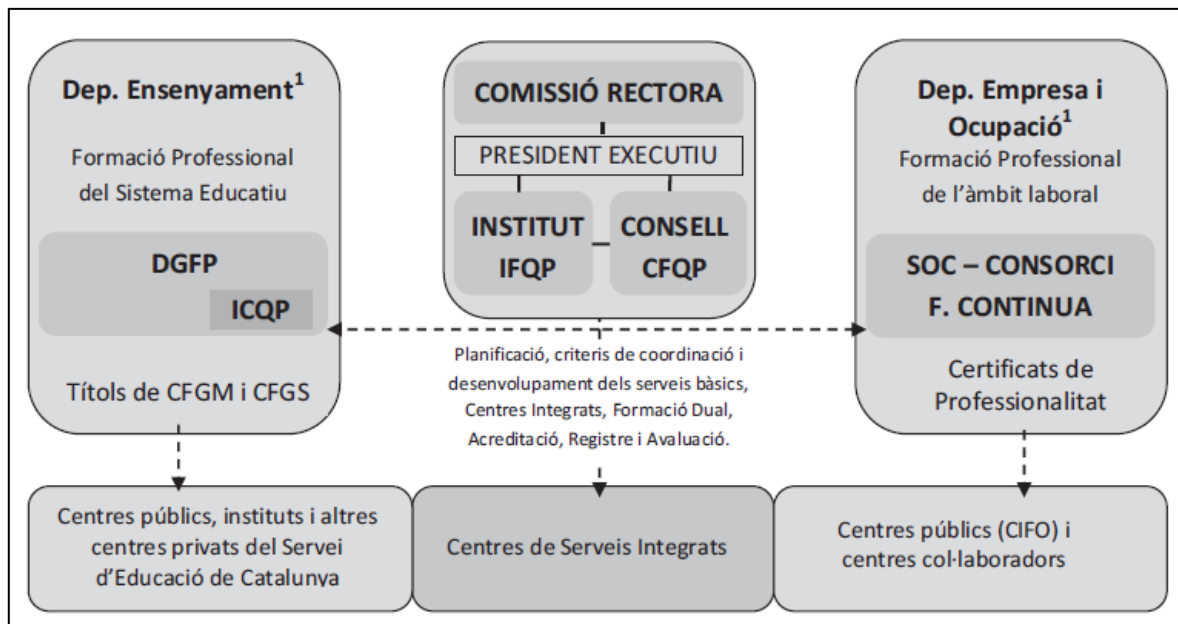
Dep. Ensenyament$^1$

Formació Professional del Sistema Educatiu

DGFP

ICQP

Títols de CFGM i CFGS

COMISSIÓ RECTORA

PRESIDENT EXECUTIU

INSTITUT IFQP

CONSELL CFQP

Planificació, criteris de coordinació i desenvolupament dels serveis bàsics, Centres Integrats, Formació Dual, Acreditació, Registre i Avaluació.

Dep. Empresa i Ocupació$^1$

Formació Professional de l'àmbit laboral

SOC – CONSORCI F. CONTINUA

Certificats de Professionalitat

Centres públics, instituts i altres centres privats del Servei d'Educació de Catalunya

Centres de Serveis Integrats

Centres públics (CIFO) i centres col·laboradors